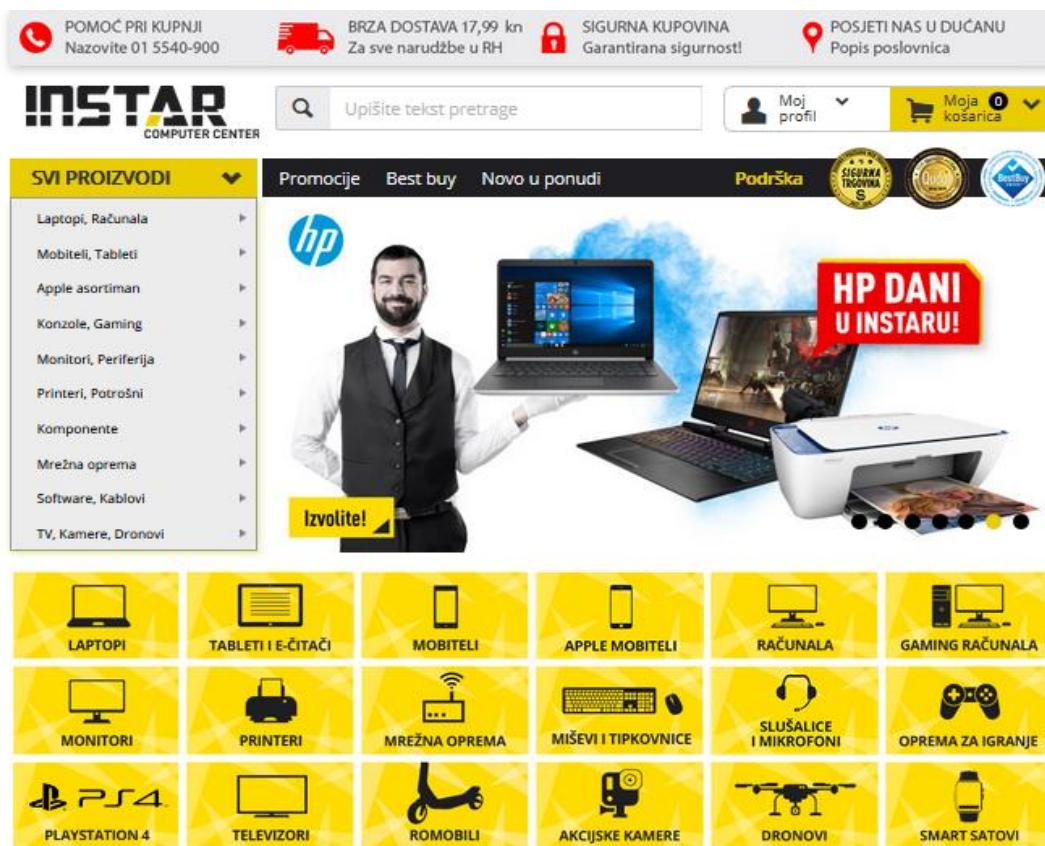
POMOĆ PRI KUPNJI
Nazovite 01 5540-900

BRZA DOSTAVA 17,99 kn
Za sve narudžbe u RH

SIGURNA KUPOVINA
Garantirana sigurnost!

POSJETI NAS U DUĆANU
Popis poslovnica

INSTAR COMPUTER CENTER

Upišite tekst pretrage

Moj profil

Moja košarica 0

SVI PROIZVODI

Promocije Best buy Novo u ponudi Podrška

SIGURNA TRGOVINA

BestBuy

Laptopi, Računala
Mobiteli, Tableti
Apple asortiman
Konzole, Gaming
Monitori, Periferija
Printeri, Potrošni
Komponente
Mrežna oprema
Software, Kablovi
TV, Kamere, Dronovi

hp

HP DANI U INSTARU!

Izvolite!

LAPTOPI
TABLETI I E-ČITAČI
MOBITELI
APPLE MOBITELI
RAČUNALA
GAMING RAČUNALA
MONITORI
PRINTERI
MREŽNA OPREMA
MIŠEVI I TIPKOVNICE
SLUŠALICE I MIKROFONI
OPREMA ZA IGRANJE
PS4
PLAYSTATION 4
TELEVIZORI
ROMOBILI
AKCIJSKE KAMERE
DRONOVI
SMART SATOVI